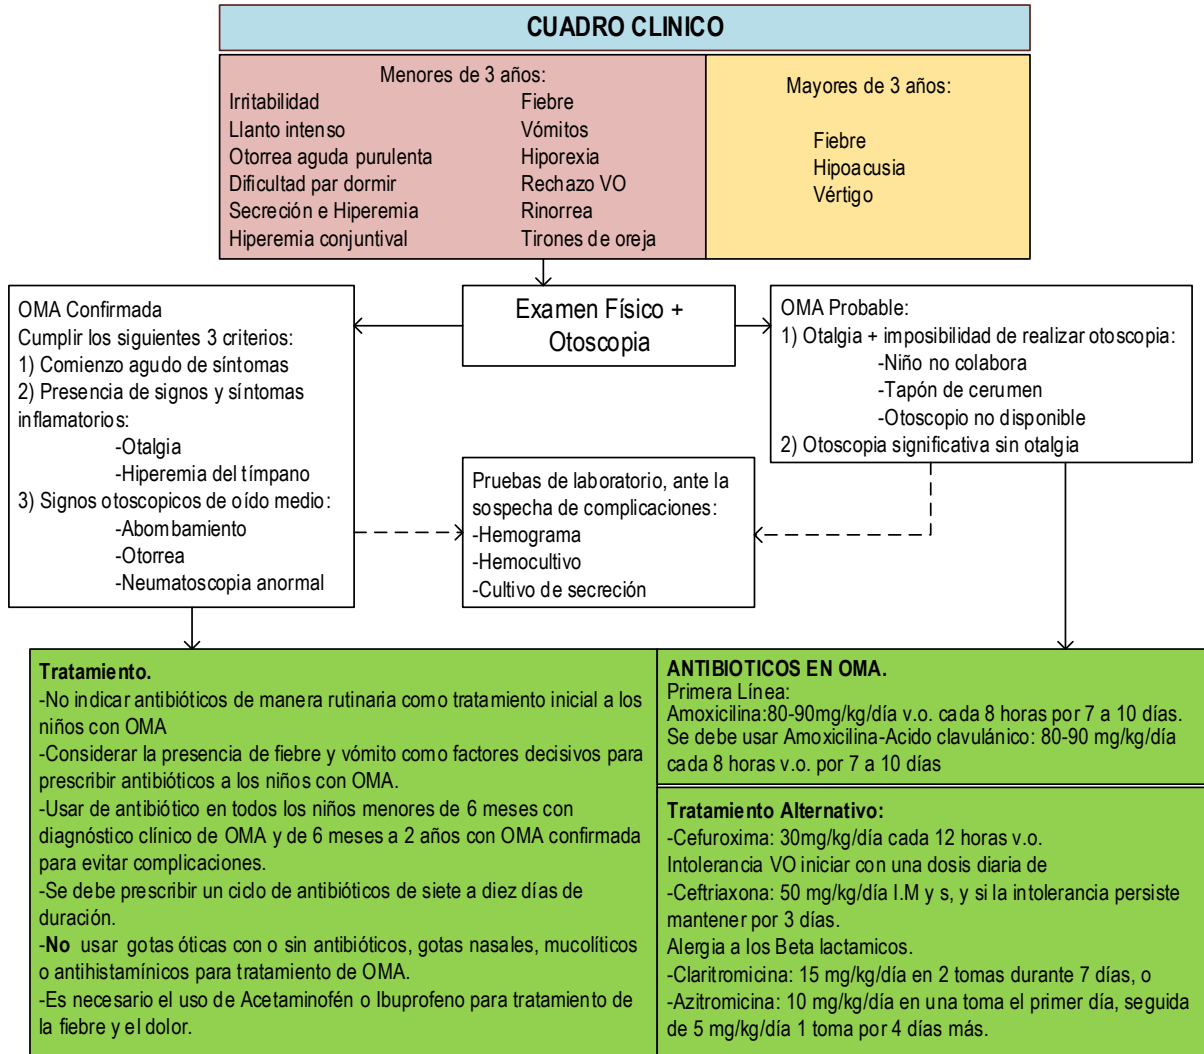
CUADRO CLINICO

Menores de 3 años:
Irritabilidad
Llanto intenso
Otorrea aguda purulenta
Dificultad par dormir
Secreción e Hiperemia
Hiperemia conjuntival
Fiebre
Vómitos
Hiporexia
Rechazo VO
Rinorrea
Tirones de oreja

Mayores de 3 años:
Fiebre
Hipoacusia
Vértigo

OMA Confirmada
Cumplir los siguientes 3 criterios:
1) Comienzo agudo de síntomas
2) Presencia de signos y síntomas inflamatorios:
-Otalgia
-Hiperemia del tímpano
3) Signos otoscopicos de oído medio:
-Abombamiento
-Otorrea
-Neumatoscopia anormal

Examen Físico + Otoscopia

OMA Probable:
1) Otalgia + imposibilidad de realizar otoscopia:
-Niño no colabora
-Tapón de cerumen
-Otoscopio no disponible
2) Otoscopia significativa sin otalgia

Pruebas de laboratorio, ante la sospecha de complicaciones:
-Hemograma
-Hemocultivo
-Cultivo de secreción

Tratamiento.
-No indicar antibióticos de manera rutinaria como tratamiento inicial a los niños con OMA
-Considerar la presencia de fiebre y vómito como factores decisivos para prescribir antibióticos a los niños con OMA.
-Usar de antibiótico en todos los niños menores de 6 meses con diagnóstico clínico de OMA y de 6 meses a 2 años con OMA confirmada para evitar complicaciones.
-Se debe prescribir un ciclo de antibióticos de siete a diez días de duración.
-No usar gotas óticas con o sin antibióticos, gotas nasales, mucolíticos o antihistamínicos para tratamiento de OMA.
-Es necesario el uso de Acetaminofén o Ibuprofeno para tratamiento de la fiebre y el dolor.

ANTIBIOTICOS EN OMA.
Primera Línea:
Amoxicilina:80-90mg/kg/día v.o. cada 8 horas por 7 a 10 días.
Se debe usar Amoxicilina-Acido clavulánico: 80-90 mg/kg/día cada 8 horas v.o. por 7 a 10 días

Tratamiento Alternativo:
-Cefuroxima: 30mg/kg/día cada 12 horas v.o.
Intolerancia VO iniciar con una dosis diaria de
-Ceftriaxona: 50 mg/kg/día I.M y s, y si la intolerancia persiste mantener por 3 días.
Alergia a los Beta lactamicos.
-Claritromicina: 15 mg/kg/día en 2 tomas durante 7 días, o
-Azitromicina: 10 mg/kg/día en una toma el primer día, seguida de 5 mg/kg/día 1 toma por 4 días más.